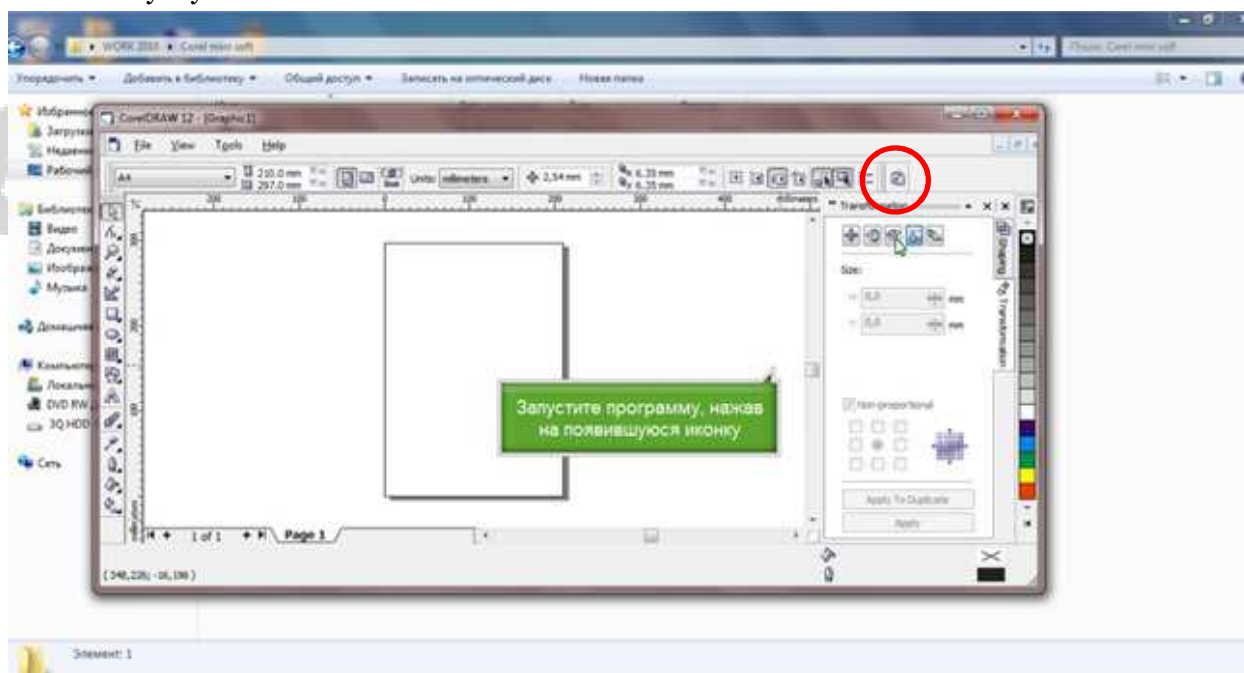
WORK 2010 ▸ Corel mini soft

Поиск: Corel mini soft

Упорядочить ▾ Добавить в библиотеку ▾ Общий доступ ▾ Записать на оптический диск Новая папка

Избранное
Загрузки
Недавние
Рабочий

Библиотеки
Видео
Документы
Изображения
Музыка

Домашняя

Компьютер
Локальный
DVD RW
3Q HDD

Сеть

CorelDRAW 12 - [Graphic1]

File View Tools Help

A4

210,0 mm

297,0 mm

Units: millimeters

2,54 mm

6,35 mm

6,35 mm

Transformation

Size:

0,0 mm

0,0 mm

Non-proportional

Apply To Duplicate

Apply

Shaping

Transformation

millimeters

1 of 1

Page 1

Запустите программу, нажав на появившуюся иконку

(348,226; -16,196)

Элемент: 1